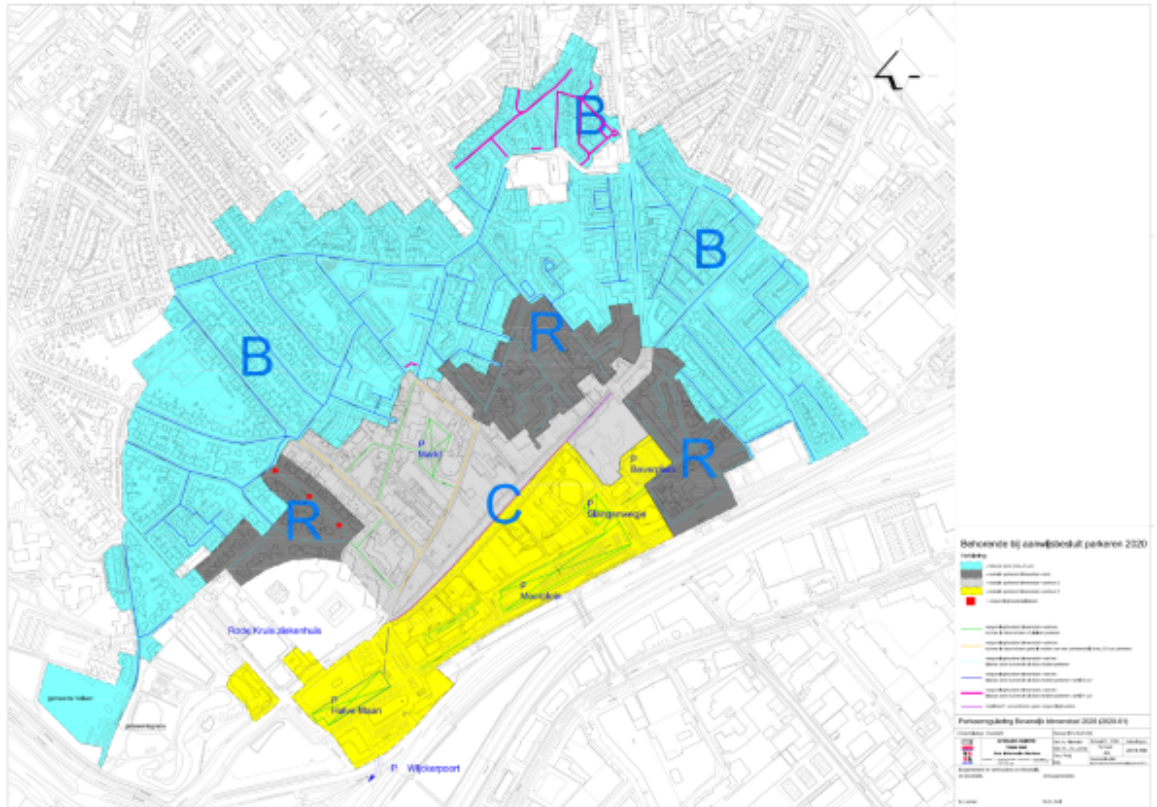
B

B

B

R

R

R

C

P Markt

P Beverplein

P Slingerweg

P Meerplein

Rode Kruis ziekenhuis

P Halve Maan

P Wijckerpoort

Behorende bij aanwijsbesluit parkeren 2020

Verklaring

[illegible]

Parkeerregeling Beverwijk binnenstad 2020 (2020-01)

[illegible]